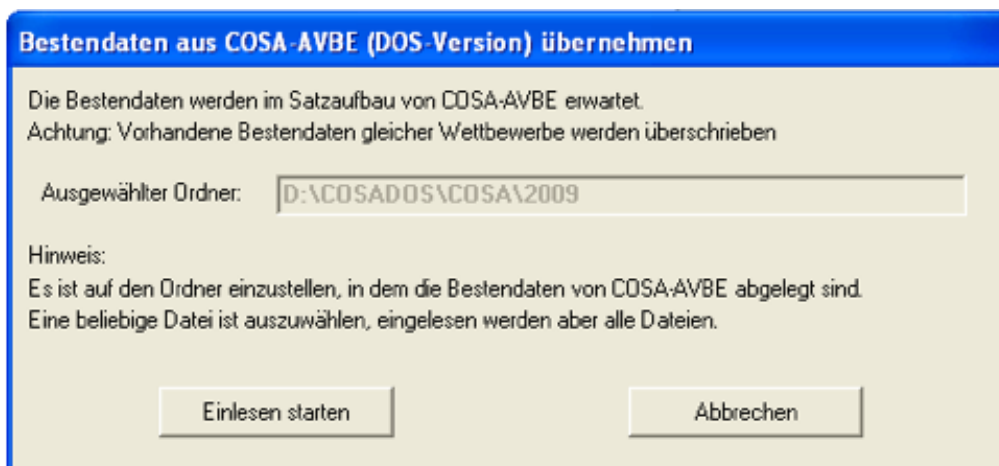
Bestendaten aus COSA-AVBE (DOS-Version) übernehmen

Die Bestendaten werden im Satzaufbau von COSA-AVBE erwartet.
Achtung: Vorhandene Bestendaten gleicher Wettbewerbe werden überschrieben

Ausgewählter Ordner: D:\COSADOS\COSA\2009

Hinweis:
Es ist auf den Ordner einzustellen, in dem die Bestendaten von COSA-AVBE abgelegt sind.
Eine beliebige Datei ist auszuwählen, eingelesen werden aber alle Dateien.

Einlesen starten

Abbrechen